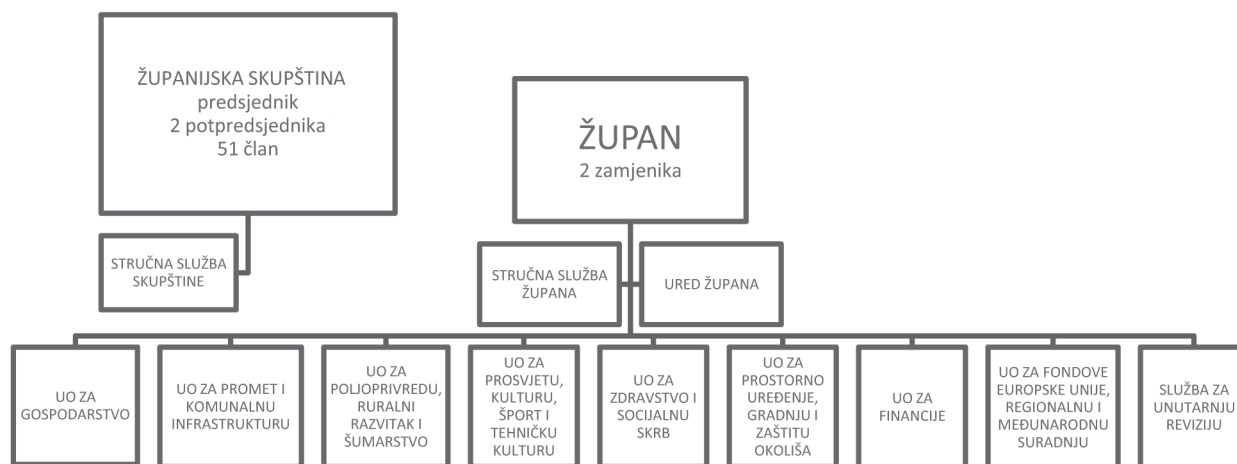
ŽUPANIJSKA SKUPŠTINA
predsjednik
2 potpredsjednika
51 član

ŽUPAN
2 zamjenika

STRUČNA SLUŽBA SKUPŠTINE

STRUČNA SLUŽBA ŽUPANA

URED ŽUPANA

UO ZA GOSPODARSTVO

UO ZA PROMET I KOMUNALNU INFRASTRUKTURU

UO ZA POLJOPRIVREDU, RURALNI RAZVITAK I ŠUMARSTVO

UO ZA PROSVJETU, KULTURU, ŠPORT I TEHNIČKU KULTURU

UO ZA ZDRAVSTVO I SOCIJALNU SKRB

UO ZA PROSTORNO UREĐENJE, GRADNJU I ZAŠTITU OKOLIŠA

UO ZA FINANCIJE

UO ZA FONDOVE EUROPSKE UNIJE, REGIONALNU I MEĐUNARODNU SURADNJU

SLUŽBA ZA UNUTARNJU REVIZIJU